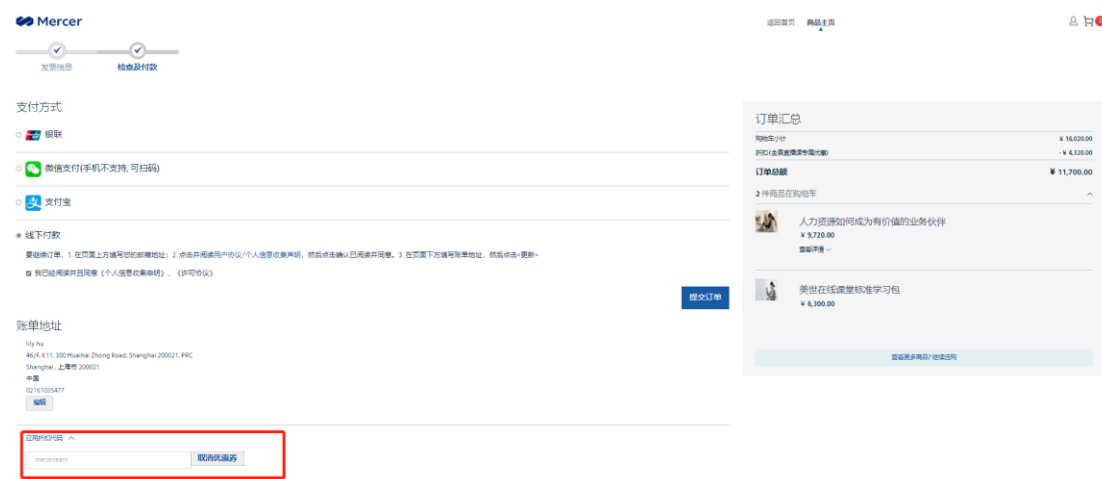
Mercer

返回首页 商品主页

发票信息 检查及付款

支付方式

银联

微信支付(手机不支持, 可扫码)

支付宝

线下付款

要继续订单，1. 在页面上方填写您的邮箱地址；2. 点击并阅读用户协议/个人信息收集声明，然后点击确认已阅读并同意。3. 在页面下方填写账单地址，然后点击<更新>

我已经阅读并且同意《个人信息收集申明》、《许可协议》

提交订单

账单地址

lily hu
46/F, K11, 300 Huaihai Zhong Road, Shanghai 200021, PRC
Shanghai , 上海市 200021
中国
02161035477
编辑

应用折扣代码

mercerteam

取消优惠券

订单汇总

| | |
|---|---|
| 购物车小计 | ¥ 16,020.00 |
| 折扣(全英直播课专属优惠) | - ¥ 4,320.00 |
| 订单总额 | ¥ 11,700.00 |

2 件商品在购物车

人力资源如何成为有价值的业务伙伴
¥ 9,720.00
查看详情

美世在线课堂标准学习包
¥ 6,300.00

查看更多商品？继续选购